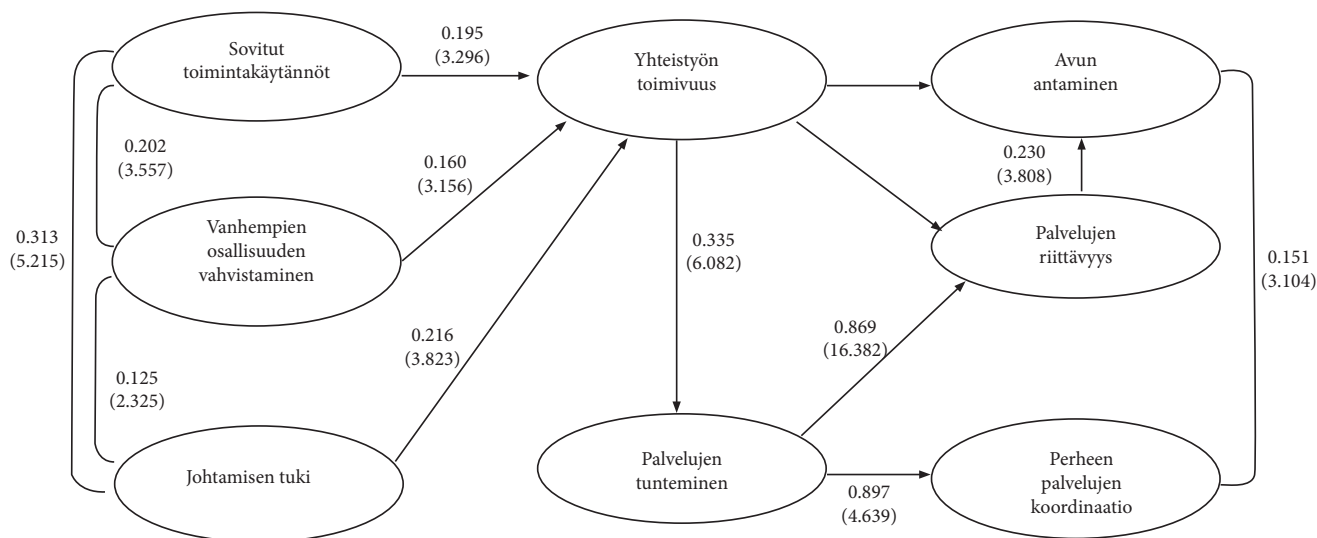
Sovitut toimintakäytännöt

0.195
(3.296)

Yhteistyön toimivuus

Avun antaminen

0.202
(3.557)

0.160
(3.156)

0.230
(3.808)

0.313
(5.215)

Vanhempien osallisuuden vahvistaminen

0.335
(6.082)

Palvelujen riittävyys

0.151
(3.104)

0.216
(3.823)

0.869
(16.382)

0.125
(2.325)

Johtamisen tuki

Palvelujen tunteminen

Perheen palvelujen koordinaatio

0.897
(4.639)